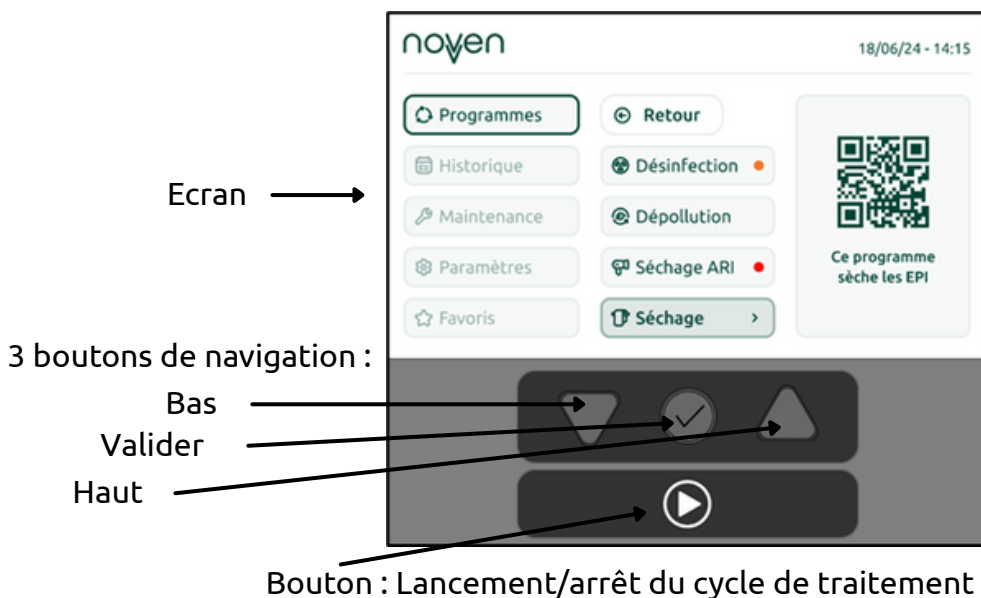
noven

18/06/24 - 14:15

Programmes

Historique

Maintenance

Paramètres

Favoris

Retour

Désinfection

Dépollution

Séchage ARI

Séchage >

Ce programme sèche les EPI

Ecran

3 boutons de navigation :

Bas

Valider

Haut

Bouton : Lancement/arrêt du cycle de traitement